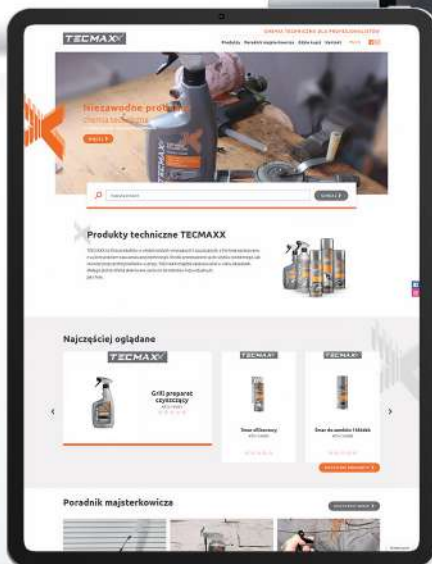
TECMAXX

CHEMIA TECHNICZNA DLA PROFESJONALISTÓW

Produkty Poradnik majsterkowicza Gdzie kupić Kontakt

Niezawodne produkty
chemia techniczna

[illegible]

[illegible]

Produkty techniczne TECMAXX

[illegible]

Najczęściej oglądane

TECMAXX

Grill preparat czyszczący

TECMAXX

Smar silikonowy

TECMAXX

Smar do zamków i kłódek

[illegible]

Poradnik majsterkowicza

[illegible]